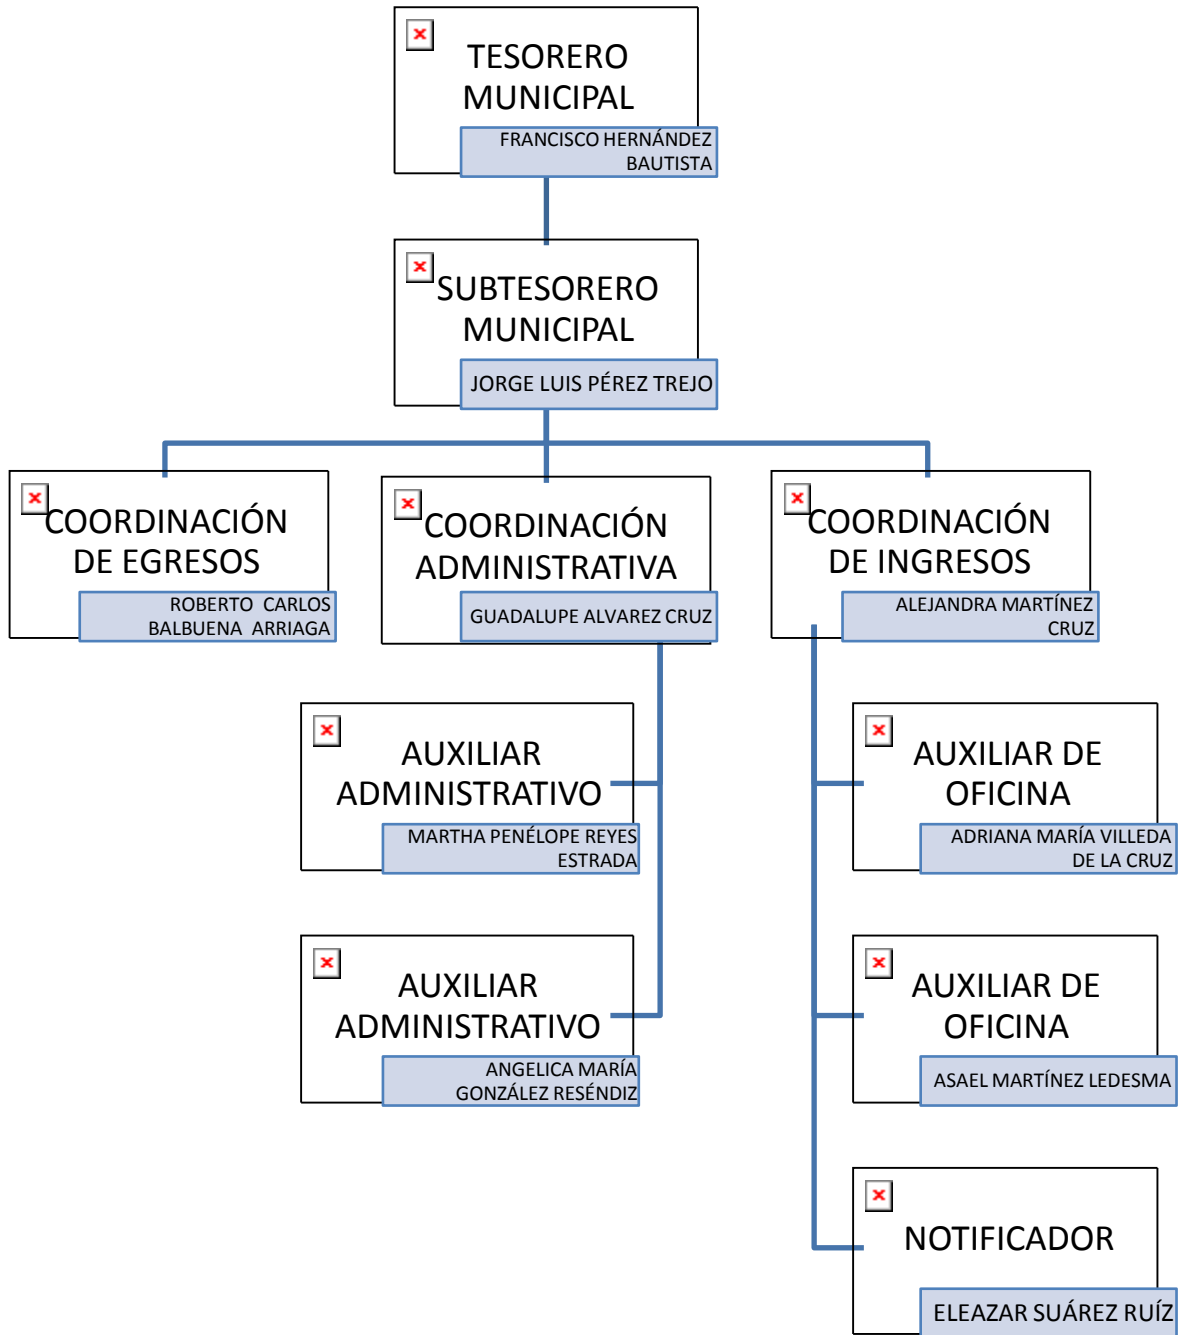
TESORERO MUNICIPAL

FRANCISCO HERNÁNDEZ BAUTISTA

SUBTESORERO MUNICIPAL

JORGE LUIS PÉREZ TREJO

COORDINACIÓN DE EGRESOS

ROBERTO CARLOS BALBUENA ARRIAGA

COORDINACIÓN ADMINISTRATIVA

GUADALUPE ALVAREZ CRUZ

COORDINACIÓN DE INGRESOS

ALEJANDRA MARTÍNEZ CRUZ

AUXILIAR ADMINISTRATIVO

MARTHA PENÉLOPE REYES ESTRADA

AUXILIAR ADMINISTRATIVO

ANGELICA MARÍA GONZÁLEZ RESÉNDIZ

AUXILIAR DE OFICINA

ADRIANA MARÍA VILLEDA DE LA CRUZ

AUXILIAR DE OFICINA

ASAEL MARTÍNEZ LEDESMA

NOTIFICADOR

ELEAZAR SUÁREZ RUÍZ